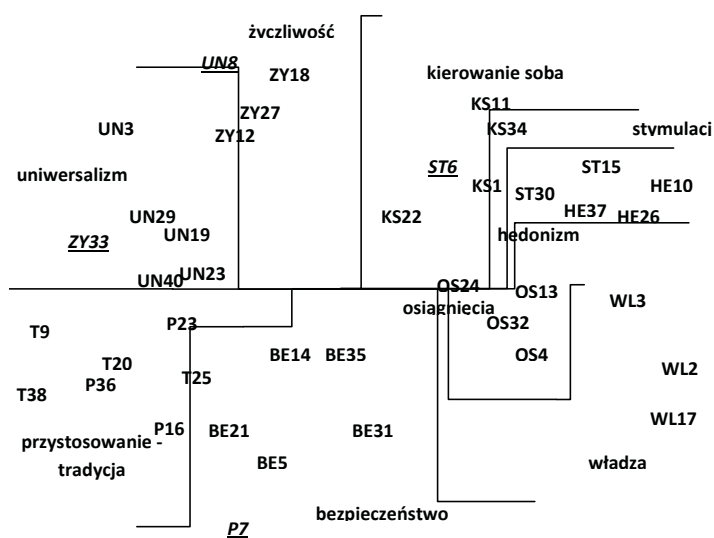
życzliwość

UN8
ZY18
ZY27
ZY12
UN3

kierowanie sobą
KS11
KS34
stymulacja

uniwersalizm

ST6
KS1
ST15
ST30
HE10
HE37
HE26
KS22
hedonizm

UN29
ZY33
UN19
UN40
UN23
OS24
OS13
osiągnięcia
OS32
WL3

T9
P23
T20
P36
T38
T25
BE14
BE35
OS4
WL2
WL17

P16
przystosowanie - tradycja
BE21
BE31
BE5
władza

bezpieczeństwo
P7